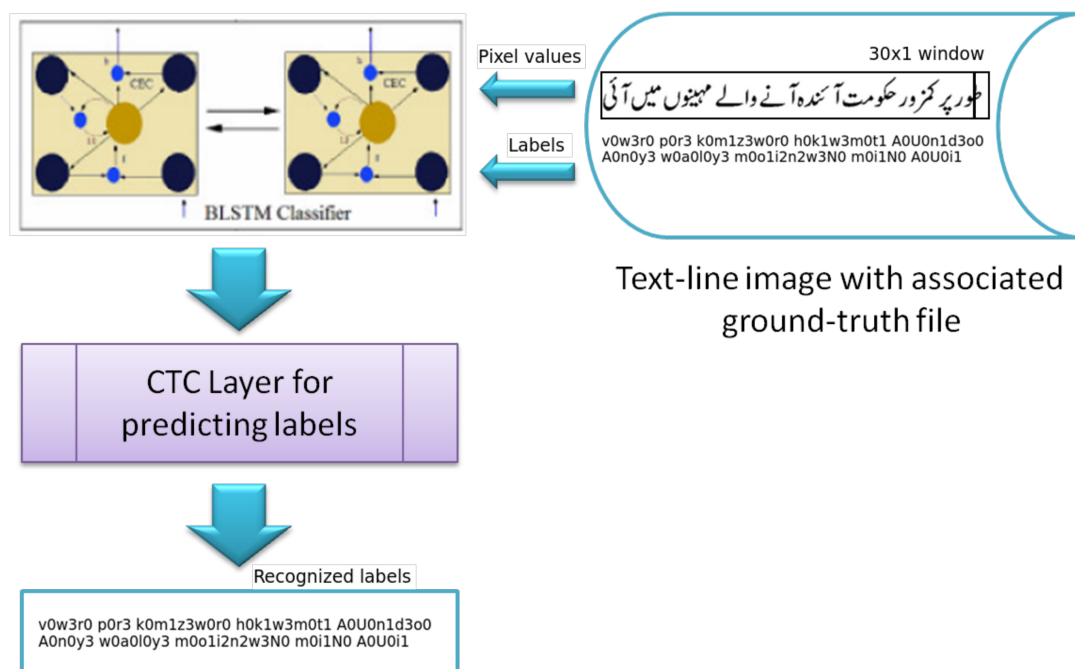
CEC

CEC

BLSTM Classifier

Pixel values

Labels

30x1 window

طور پر کمزور حکومت آئندہ آنے والے مہینوں میں آئی

v0w3r0 p0r3 k0m1z3w0r0 h0k1w3m0t1 A0U0n1d3o0 A0n0y3 w0a0l0y3 m0o1i2n2w3N0 m0i1N0 A0U0i1

Text-line image with associated ground-truth file

CTC Layer for predicting labels

Recognized labels

v0w3r0 p0r3 k0m1z3w0r0 h0k1w3m0t1 A0U0n1d3o0 A0n0y3 w0a0l0y3 m0o1i2n2w3N0 m0i1N0 A0U0i1